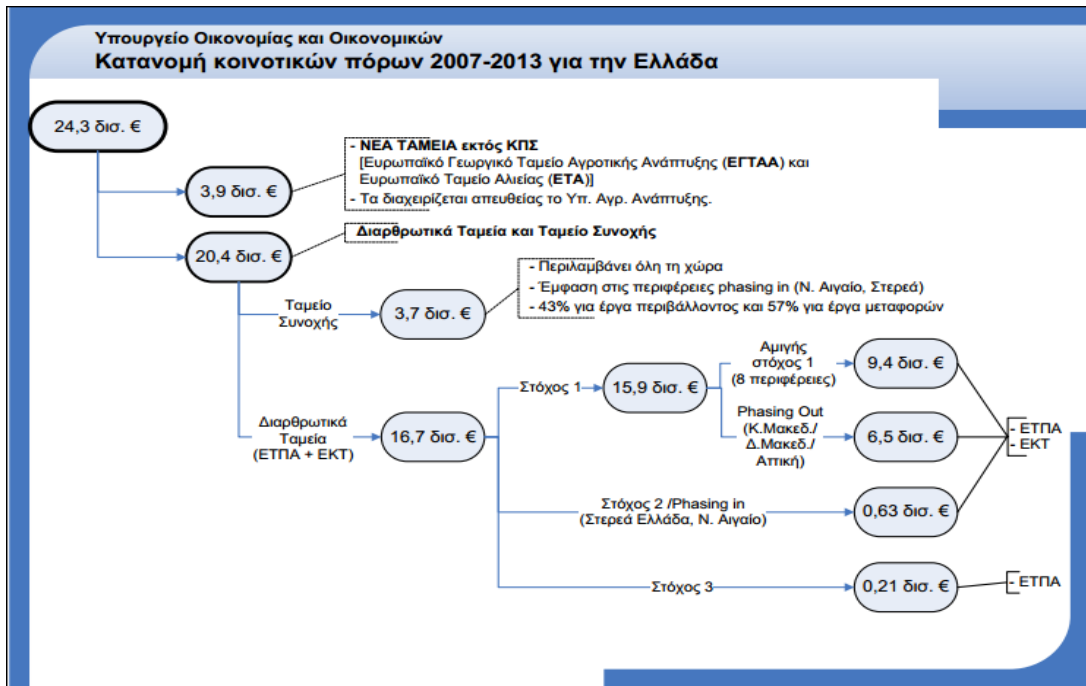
Υπουργείο Οικονομίας και Οικονομικών
Κατανομή κοινοτικών πόρων 2007-2013 για την Ελλάδα

24,3 δισ. €

3,9 δισ. €

- ΝΕΑ ΤΑΜΕΙΑ εκτός ΚΠΣ
[Ευρωπαϊκό Γεωργικό Ταμείο Αγροτικής Ανάπτυξης (ΕΓΤΑΑ) και Ευρωπαϊκό Ταμείο Αλιείας (ΕΤΑ)]
- Τα διαχειρίζεται απευθείας το Υπ. Αγρ. Ανάπτυξης.

20,4 δισ. €

Διαρθρωτικά Ταμεία και Ταμείο Συνοχής

Ταμείο Συνοχής

3,7 δισ. €

- Περιλαμβάνει όλη τη χώρα
- Έμφαση στις περιφέρειες phasing in (Ν. Αιγαίο, Στερεά)
- 43% για έργα περιβάλλοντος και 57% για έργα μεταφορών

Διαρθρωτικά Ταμεία (ΕΤΠΑ + ΕΚΤ)

16,7 δισ. €

Στόχος 1

15,9 δισ. €

Αμιγής στόχος 1 (8 περιφέρειες)

9,4 δισ. €

Phasing Out (Κ.Μακεδ./ Δ.Μακεδ./ Αττική)

6,5 δισ. €

- ΕΤΠΑ
- ΕΚΤ

Στόχος 2 /Phasing in (Στερεά Ελλάδα, Ν. Αιγαίο)

0,63 δισ. €

Στόχος 3

0,21 δισ. €

- ΕΤΠΑ